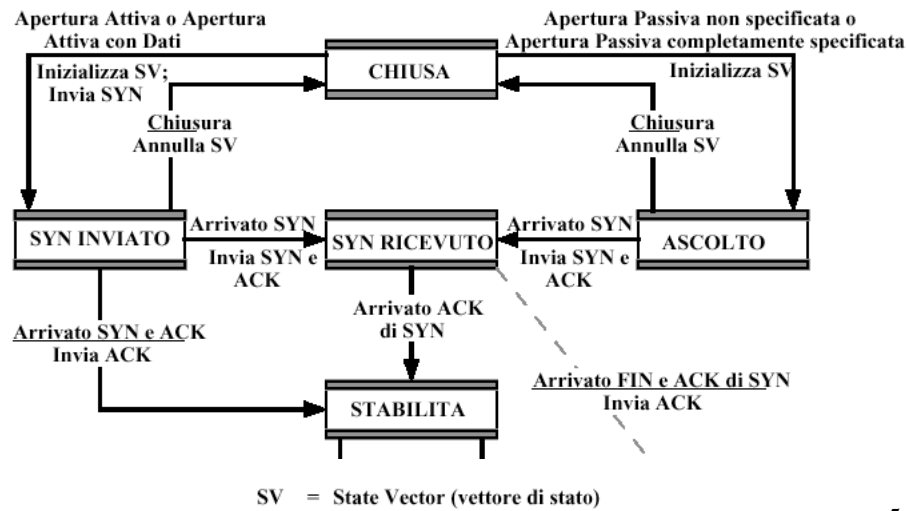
Apertura Attiva o Apertura Attiva con Dati

Apertura Passiva non specificata o Apertura Passiva completamente specificata

Inizializza SV; Invia SYN

CHIUSA

Inizializza SV

Chiusura Annulla SV

Chiusura Annulla SV

SYN INVIATO

Arrivato SYN

Invia SYN e ACK

SYN RICEVUTO

Arrivato SYN

Invia SYN e ACK

ASCOLTO

Arrivato ACK di SYN

Arrivato SYN e ACK Invia ACK

Arrivato FIN e ACK di SYN Invia ACK

STABILITA

SV = State Vector (vettore di stato)